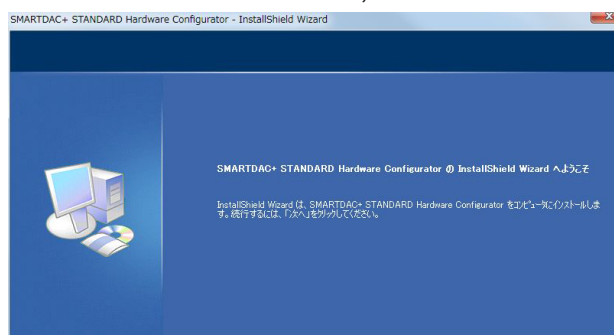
SMARTDAC+ STANDARD Hardware Configurator - InstallShield Wizard

SMARTDAC+ STANDARD Hardware Configurator の InstallShield Wizard へようこそ

InstallShield Wizard は、SMARTDAC+ STANDARD Hardware Configurator をコンピュータにインストールします。続行するには、「次へ」をクリックしてください。